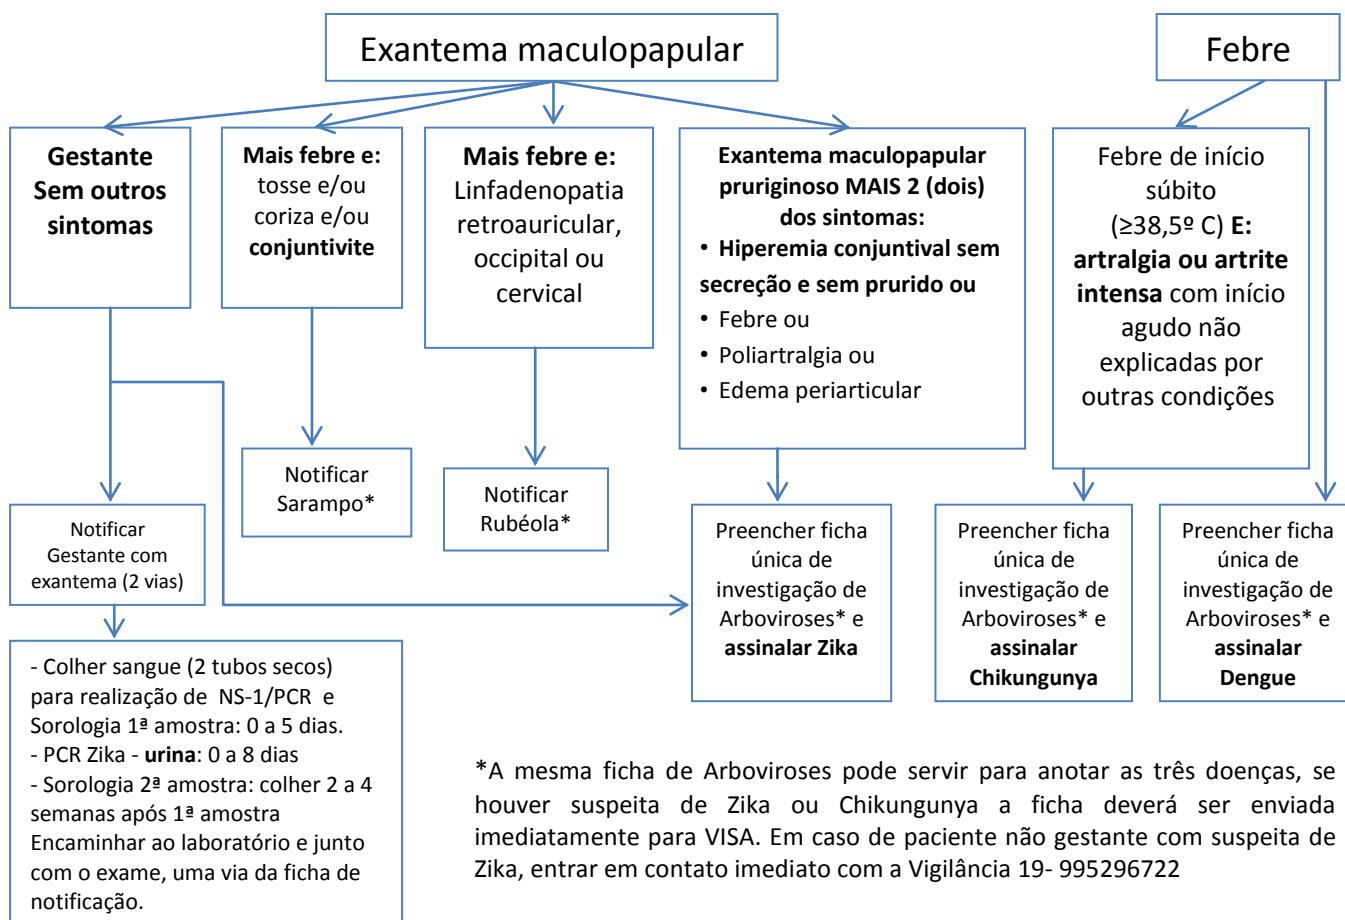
Exantema maculopapular

Febre

Gestante Sem outros sintomas

Mais febre e: tosse e/ou coriza e/ou conjuntivite

Mais febre e: Linfadenopatia retroauricular, occipital ou cervical

Exantema maculopapular pruriginoso MAIS 2 (dois) dos sintomas:
• Hiperemia conjuntival sem secreção e sem prurido ou
• Febre ou
• Poliartralgia ou
• Edema periarticular

Febre de início súbito (≥38,5º C) E: artralgia ou artrite intensa com início agudo não explicadas por outras condições

Notificar Sarampo*

Notificar Rubéola*

Notificar Gestante com exantema (2 vias)

Preencher ficha única de investigação de Arboviroses* e assinalar Zika

Preencher ficha única de investigação de Arboviroses* e assinalar Chikungunya

Preencher ficha única de investigação de Arboviroses* e assinalar Dengue

- Colher sangue (2 tubos secos) para realização de NS-1/PCR e Sorologia 1ª amostra: 0 a 5 dias.
- PCR Zika - urina: 0 a 8 dias
- Sorologia 2ª amostra: colher 2 a 4 semanas após 1ª amostra
Encaminhar ao laboratório e junto com o exame, uma via da ficha de notificação.

*A mesma ficha de Arboviroses pode servir para anotar as três doenças, se houver suspeita de Zika ou Chikungunya a ficha deverá ser enviada imediatamente para VISA. Em caso de paciente não gestante com suspeita de Zika, entrar em contato imediato com a Vigilância 19- 995296722